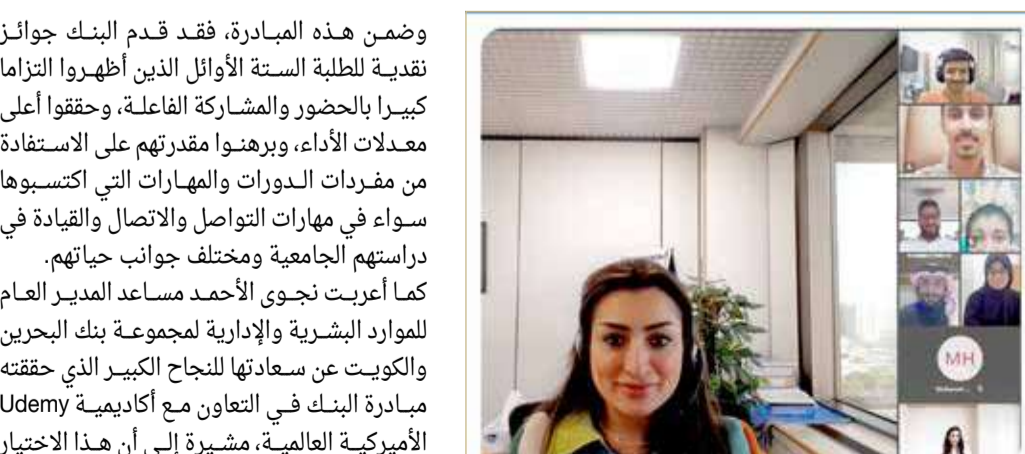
وضمن هذه المبادرة، فقد قدم البنك جوائز نقدية للطلبة الستة الأوائل الذين أظهروا التزاما كبيرا بالحضور والمشاركة الفاعلة، وحققوا أعلى معدلات الأداء، وبرهنوا مقدرتهم على الاستفادة من مفردات الدورات والمهارات التي اكتسبوها سواء في مهارات التواصل والاتصال والقيادة في دراستهم الجامعية ومختلف جوانب حياتهم.

كما أعربت نجوى الأحمد مساعد المدير العام للموارد البشرية والإدارية لمجموعة بنك البحرين والكويت عن سعادتها للنجاح الكبير الذي حققته مبادرة البنك في التعاون مع أكاديمية Udemy الأميركية العالمية، مشيرة إلى أن هذا الاختيار

MH